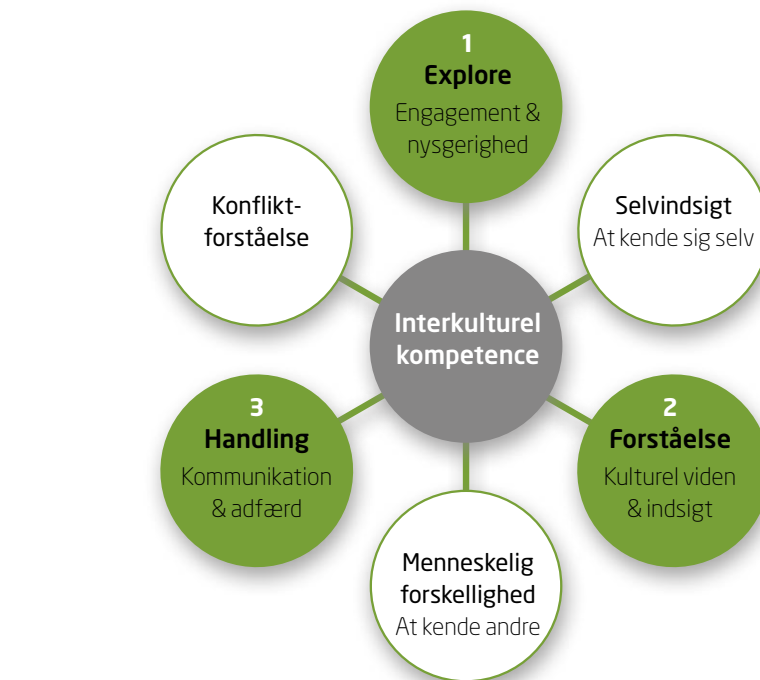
1
Explore
Engagement & nysgerighed

Selvindsigt
At kende sig selv

2
Forståelse
Kulturel viden & indsigt

Menneskelig forskellighed
At kende andre

3
Handling
Kommunikation & adfærd

Konfliktforståelse

Interkulturel kompetence